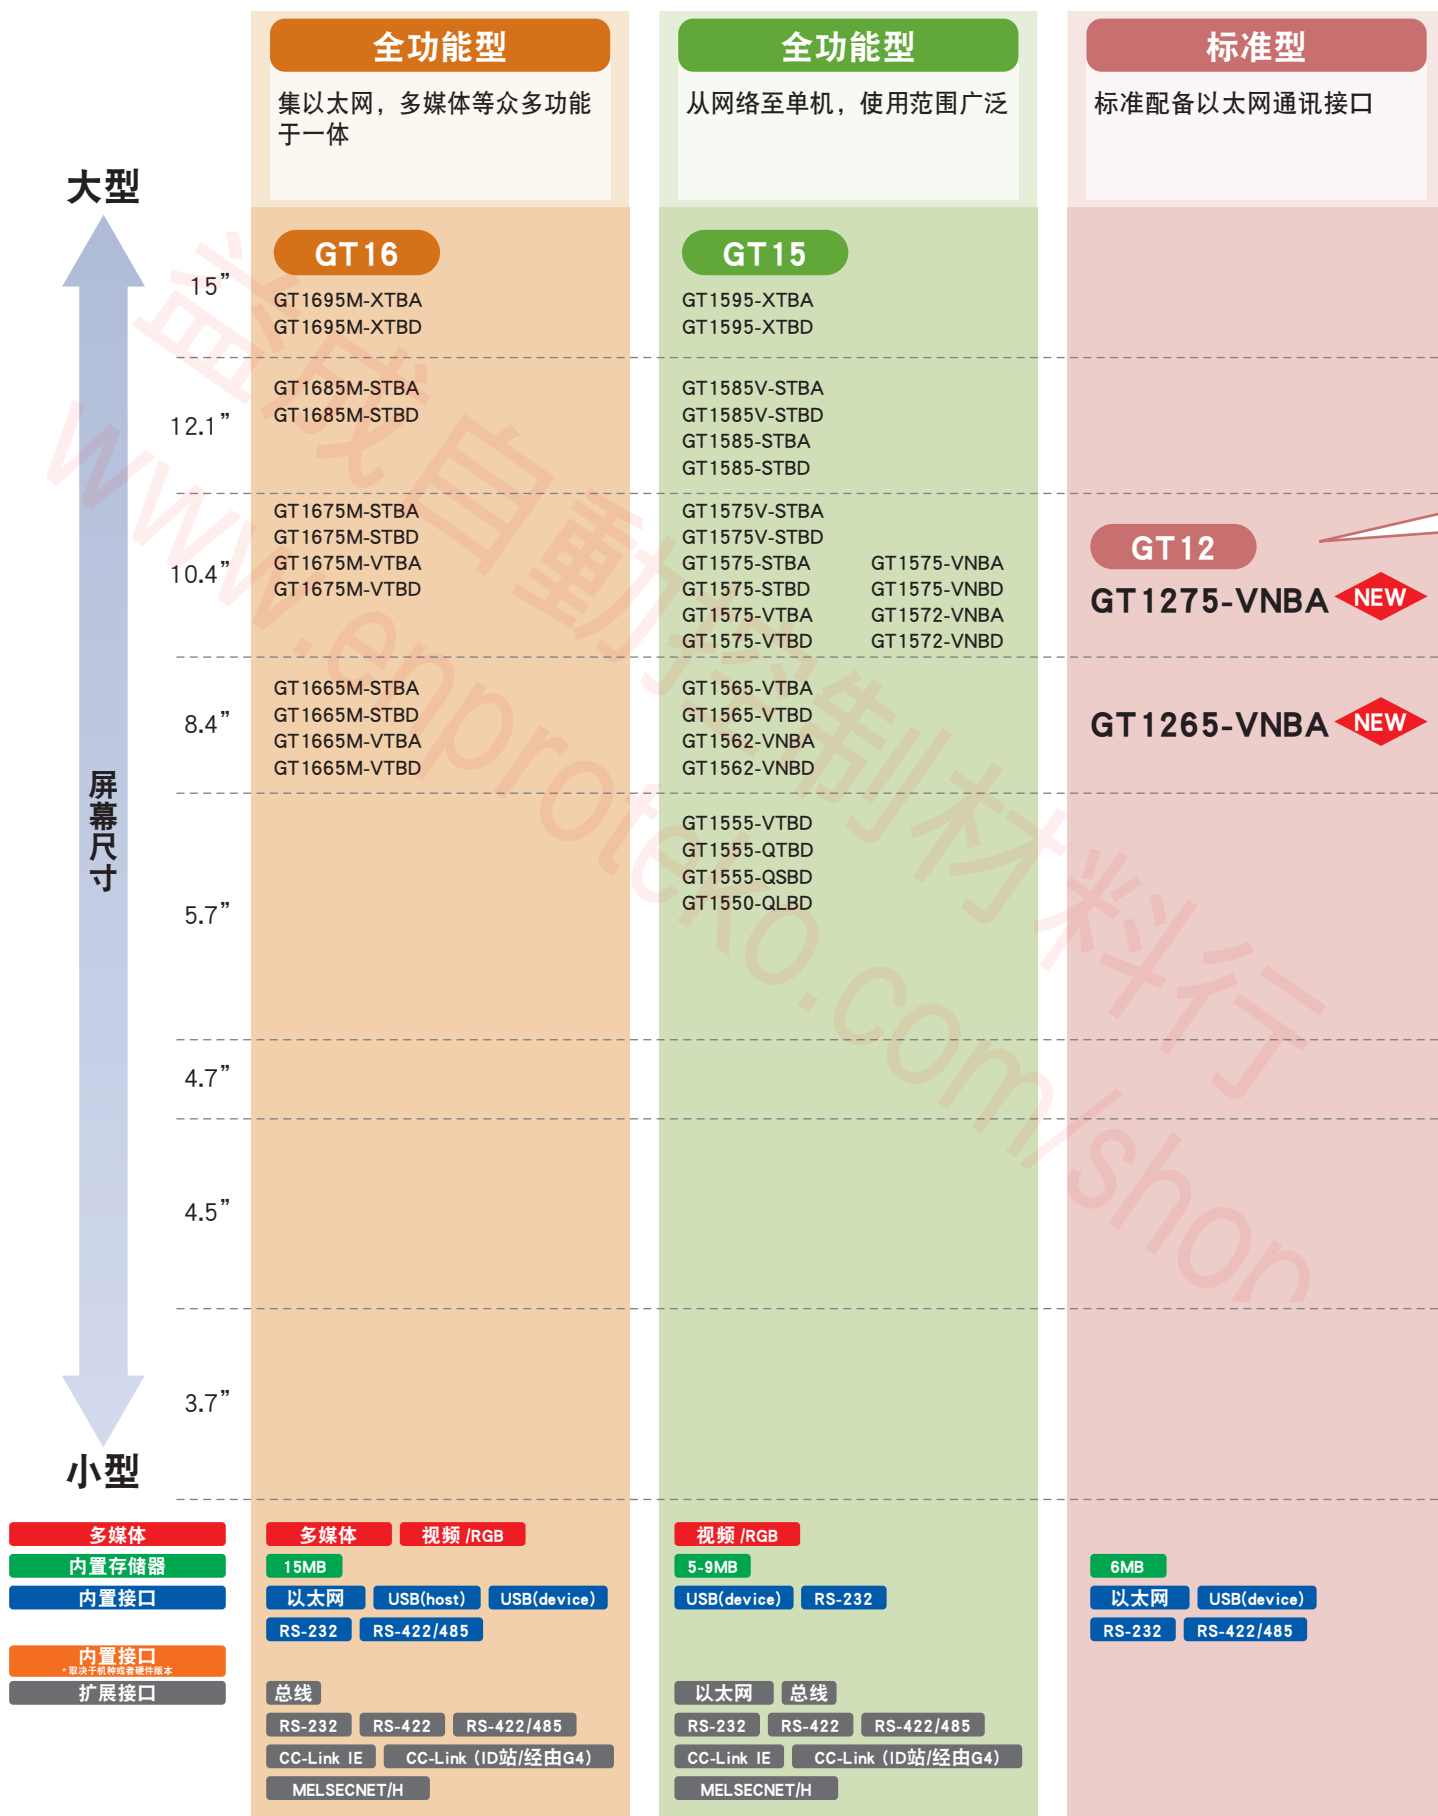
全功能型
集以太网，多媒体等众多功能于一体

全功能型
从网络至单机，使用范围广泛

标准型
标准配备以太网通讯接口

大型

GT16

GT15

15”
GT1695M-XTBA
GT1695M-XTBD

GT1595-XTBA
GT1595-XTBD

12.1”
GT1685M-STBA
GT1685M-STBD

GT1585V-STBA
GT1585V-STBD
GT1585-STBA
GT1585-STBD

10.4”
GT1675M-STBA
GT1675M-STBD
GT1675M-VTBA
GT1675M-VTBD

GT1575V-STBA
GT1575V-STBD
GT1575-STBA
GT1575-STBD
GT1575-VTBA
GT1575-VTBD

GT1575-VNBA
GT1575-VNBD
GT1572-VNBA
GT1572-VNBD

GT12
GT1275-VNBA NEW

8.4”
GT1665M-STBA
GT1665M-STBD
GT1665M-VTBA
GT1665M-VTBD

GT1565-VTBA
GT1565-VTBD
GT1562-VNBA
GT1562-VNBD

GT1265-VNBA NEW

屏幕尺寸

5.7”
GT1555-VTBD
GT1555-QTBD
GT1555-QSBD
GT1550-QLBD

4.7”

4.5”

3.7”

小型

多媒体
内置存储器
内置接口
内置接口
*取决于机种或者硬件版本
扩展接口

多媒体 视频 /RGB
15MB
以太网 USB(host) USB(device)
RS-232 RS-422/485
总线
RS-232 RS-422 RS-422/485
CC-Link IE CC-Link (ID站/经由G4)
MELSECNET/H

视频 /RGB
5-9MB
USB(device) RS-232
以太网 总线
RS-232 RS-422 RS-422/485
CC-Link IE CC-Link (ID站/经由G4)
MELSECNET/H

6MB
以太网 USB(device)
RS-232 RS-422/485

www.enproto.com/shop